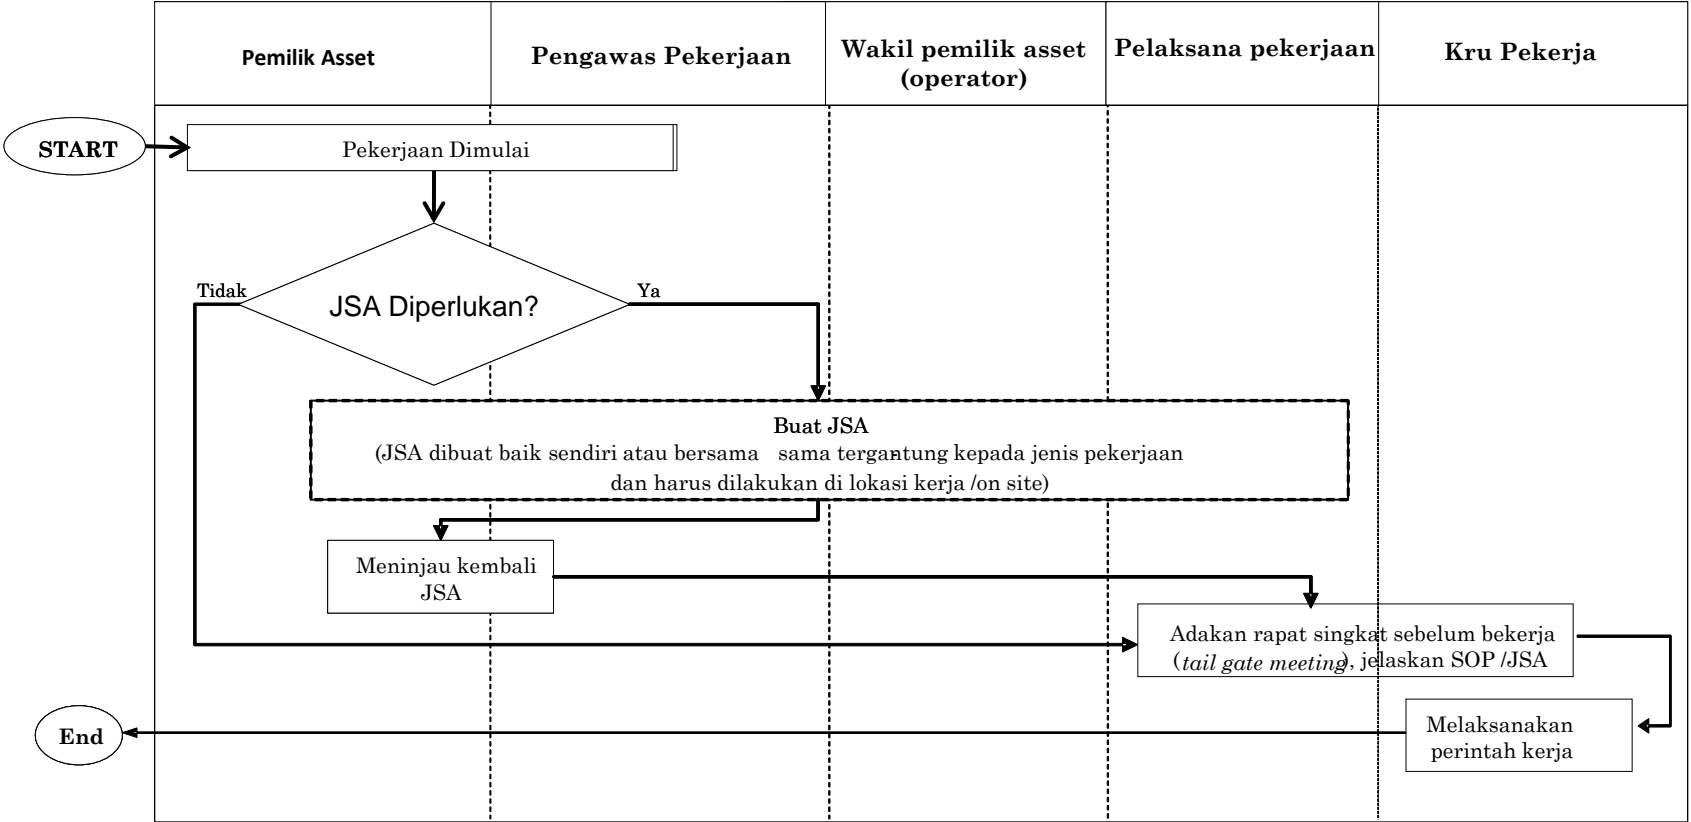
Pemilik Asset

Pengawas Pekerjaan

Wakil pemilik asset (operator)

Pelaksana pekerjaan

Kru Pekerja

START

Pekerjaan Dimulai

JSA Diperlukan?

Tidak

Ya

Buat JSA
(JSA dibuat baik sendiri atau bersama sama tergantung kepada jenis pekerjaan dan harus dilakukan di lokasi kerja /on site)

Meninjau kembali JSA

Adakan rapat singkat sebelum bekerja (*tail gate meeting*), jelaskan SOP /JSA

Melaksanakan perintah kerja

End